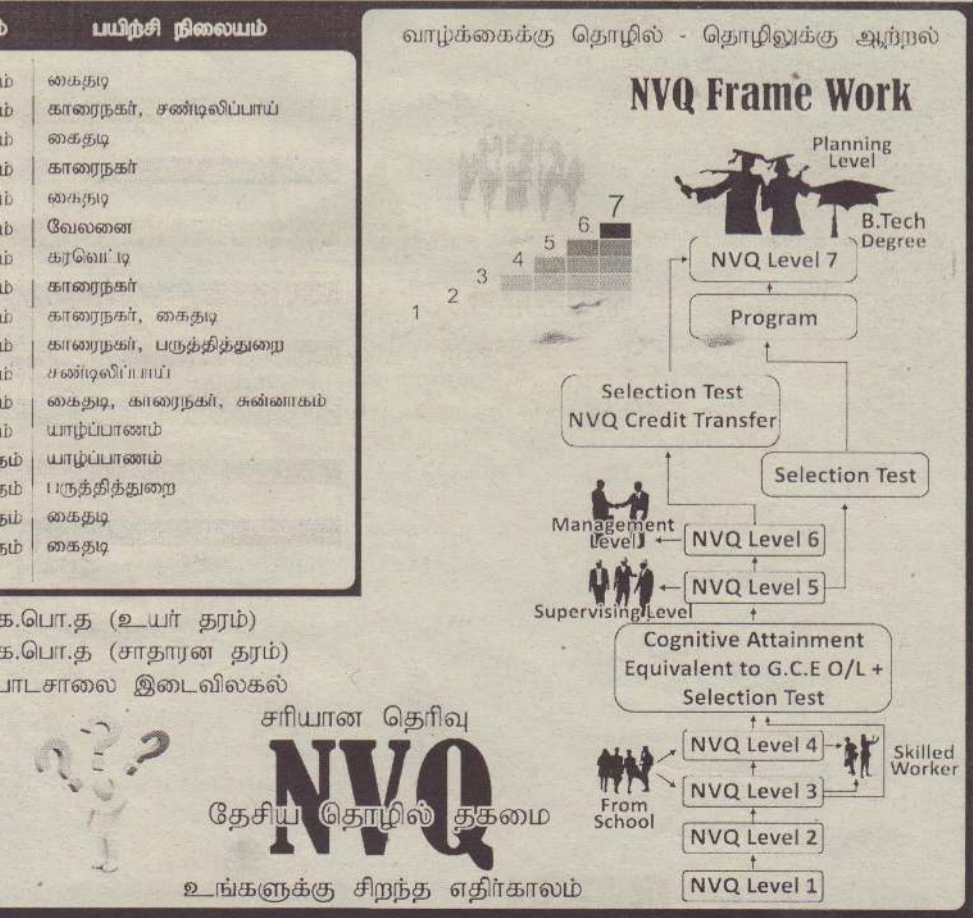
| ம் | பயிற்சி நிலையம் |
|---|---|
| ம் | கைதடி |
| ம் | காரைநகர், சண்டிலிப்பாய் |
| ம் | கைதடி |
| ம் | காரைநகர் |
| ம் | கைதடி |
| ம் | வேலனை |
| ம் | கரவெட்டி |
| ம் | காரைநகர் |
| ம் | காரைநகர், கைதடி |
| ம் | காரைநகர், பருத்தித்துறை |
| ம் | சண்டிலிப்பாய் |
| ம் | கைதடி, காரைநகர், சுன்னாகம் |
| ம் | யாழ்ப்பாணம் |
| கம் | யாழ்ப்பாணம் |
| கம் | பருத்தித்துறை |
| கம் | கைதடி |
| கம் | கைதடி |

க.பொ.த (உயர் தரம்)
க.பொ.த (சாதாரன தரம்)
பாடசாலை இடைவிலகல்

சரியான தெரிவு

NVQ

தேசிய தொழில் தகமை

உங்களுக்கு சிறந்த எதிர்காலம்

வாழ்க்கைக்கு தொழில் - தொழிலுக்கு ஆற்றல்

NVQ Frame Work

1 2 3 4 5 6 7

Planning Level

B.Tech Degree

NVQ Level 7

Program

Selection Test NVQ Credit Transfer

Selection Test

Management Level

NVQ Level 6

NVQ Level 5

Supervising Level

Cognitive Attainment Equivalent to G.C.E O/L + Selection Test

NVQ Level 4

Skilled Worker

From School

NVQ Level 3

NVQ Level 2

NVQ Level 1